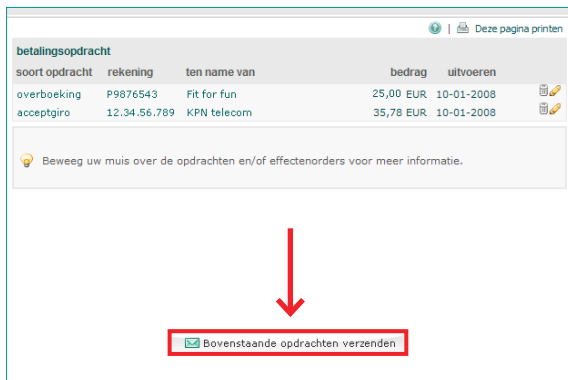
| Deze pagina printen

betalingsopdracht

| soort opdracht | rekening | ten name van | bedrag | uitvoeren |
|---|---|---|---|---|
| overboeking | P9876543 | Fit for fun | 25,00 EUR | 10-01-2008 |
| acceptgiro | 12.34.56.789 | KPN telecom | 35,78 EUR | 10-01-2008 |

Beweeg uw muis over de opdrachten en/of effectenorders voor meer informatie.

Bovenstaande opdrachten verzenden